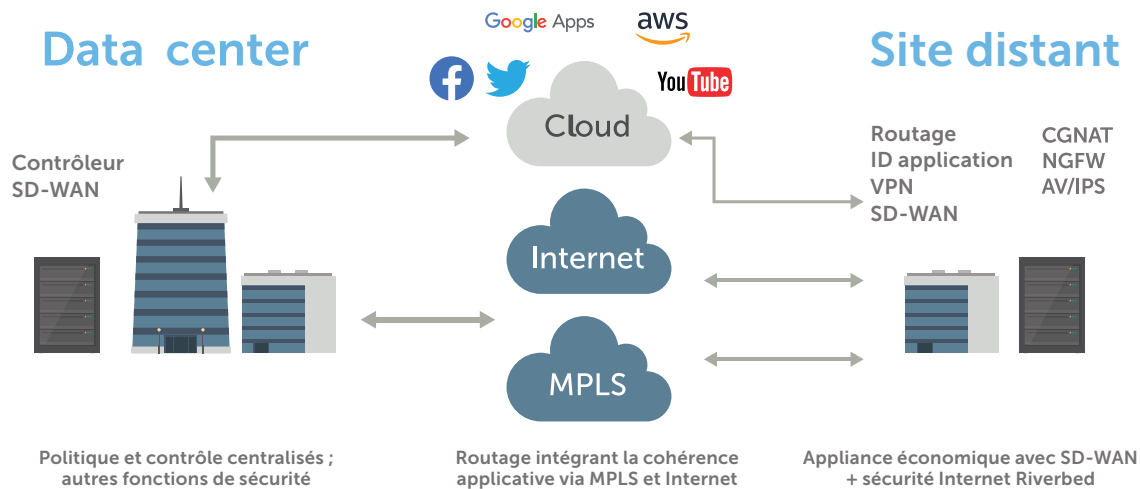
Data center

Google Apps

aws

Site distant

YouTube

Cloud

Contrôleur SD-WAN

Routage
ID application
VPN
SD-WAN

CGNAT
NGFW
AV/IPS

Internet

MPLS

Politique et contrôle centralisés ; autres fonctions de sécurité

Routage intégrant la cohérence applicative via MPLS et Internet

Appliance économique avec SD-WAN + sécurité Internet Riverbed